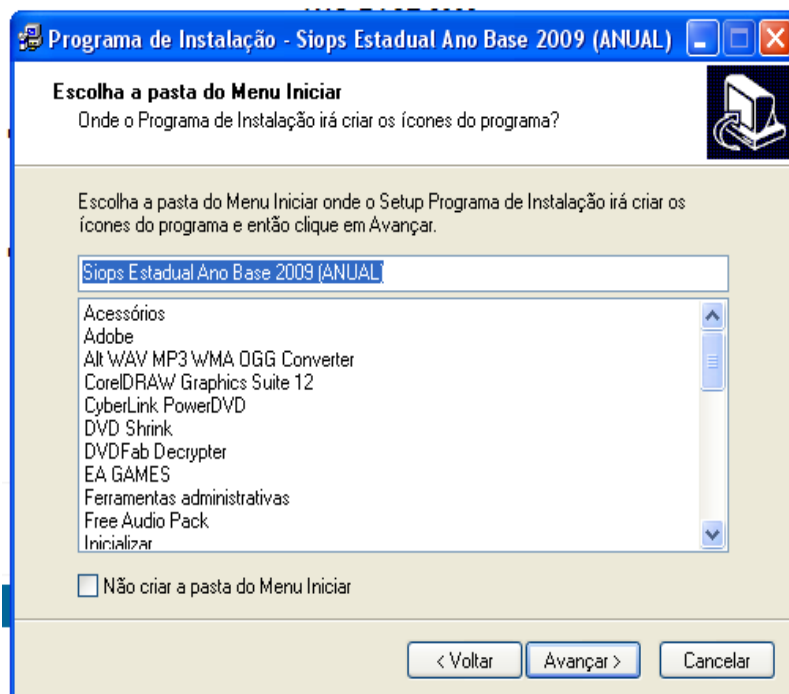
Programa de Instalação - Siops Estadual Ano Base 2009 (ANUAL)

Escolha a pasta do Menu Iniciar
Onde o Programa de Instalação irá criar os ícones do programa?

Escolha a pasta do Menu Iniciar onde o Setup Programa de Instalação irá criar os ícones do programa e então clique em Avançar.

Siops Estadual Ano Base 2009 (ANUAL)

Acessórios
Adobe
Alt WAV MP3 WMA OGG Converter
CorelDRAW Graphics Suite 12
CyberLink PowerDVD
DVD Shrink
DVDFab Decrypter
EA GAMES
Ferramentas administrativas
Free Audio Pack
Inicializar

Não criar a pasta do Menu Iniciar

< Voltar
Avançar >
Cancelar